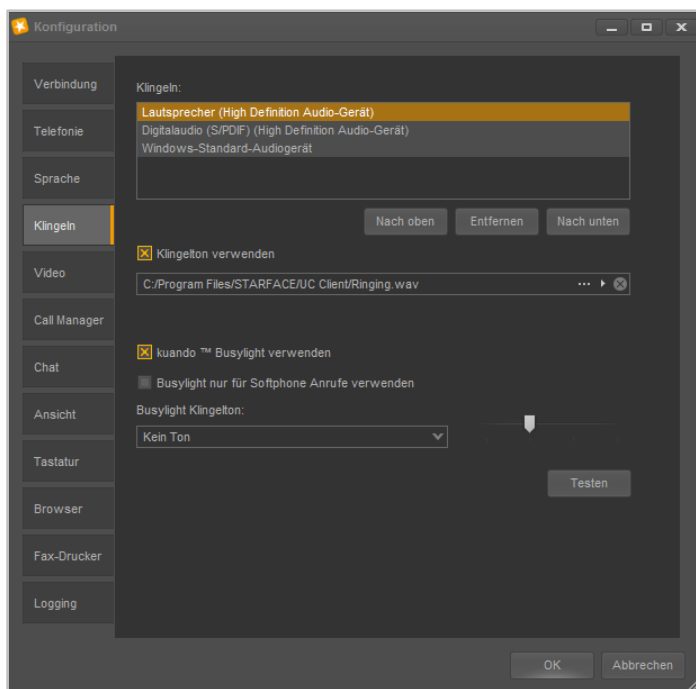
Konfiguration

Verbindung
Telefonie
Sprache
Klingeln
Video
Call Manager
Chat
Ansicht
Tastatur
Browser
Fax-Drucker
Logging

Klingeln:
Lautsprecher (High Definition Audio-Gerät)
Digitalaudio (S/PDIF) (High Definition Audio-Gerät)
Windows-Standard-Audiogerät

Nach oben
Entfernen
Nach unten

Klingelton verwenden
C:/Program Files/STARFACE/UC Client/Ringing.wav

kuando ™ Busylight verwenden
Busylight nur für Softphone Anrufe verwenden
Busylight Klingelton:
Kein Ton

Testen

OK
Abbrechen